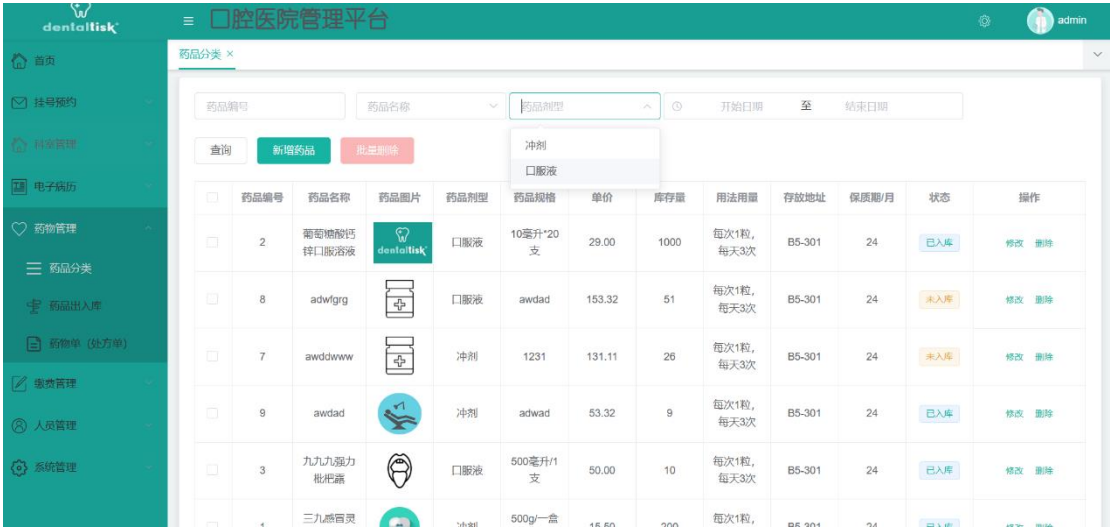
dentaltisk

口腔医院管理平台

admin

首页
挂号预约
科室管理
电子病历
药物管理
药品分类
药品出入库
药物单（处方单）
缴费管理
人员管理
系统管理

药品分类 ×

药品编号
药品名称
药品剂型
开始日期
至
结束日期

冲剂
口服液

查询
新增药品
批量删除

| | 药品编号 | 药品名称 | 药品图片 | 药品剂型 | 药品规格 | 单价 | 库存量 | 用法用量 | 存放地址 | 保质期/月 | 状态 | 操作 |
|---|---|---|---|---|---|---|---|---|---|---|---|---|
| | 2 | 葡萄糖酸钙锌口服溶液 | dentaltisk | 口服液 | 10毫升*20支 | 29.00 | 1000 | 每次1粒，每天3次 | B5-301 | 24 | 已入库 | 修改 删除 |
| | 8 | adwfgrg | | 口服液 | awdad | 153.32 | 51 | 每次1粒，每天3次 | B5-301 | 24 | 未入库 | 修改 删除 |
| | 7 | awddwww | | 冲剂 | 1231 | 131.11 | 26 | 每次1粒，每天3次 | B5-301 | 24 | 未入库 | 修改 删除 |
| | 9 | awdad | | 冲剂 | adwad | 53.32 | 9 | 每次1粒，每天3次 | B5-301 | 24 | 已入库 | 修改 删除 |
| | 3 | 九九九强力枇杷露 | | 口服液 | 500毫升/1支 | 50.00 | 10 | 每次1粒，每天3次 | B5-301 | 24 | 已入库 | 修改 删除 |
| | 1 | 三九感冒灵 | | 冲剂 | 500g/一盒 | 15.50 | 200 | 每次1粒， | B5-301 | 24 | 已入库 | 修改 删除 |